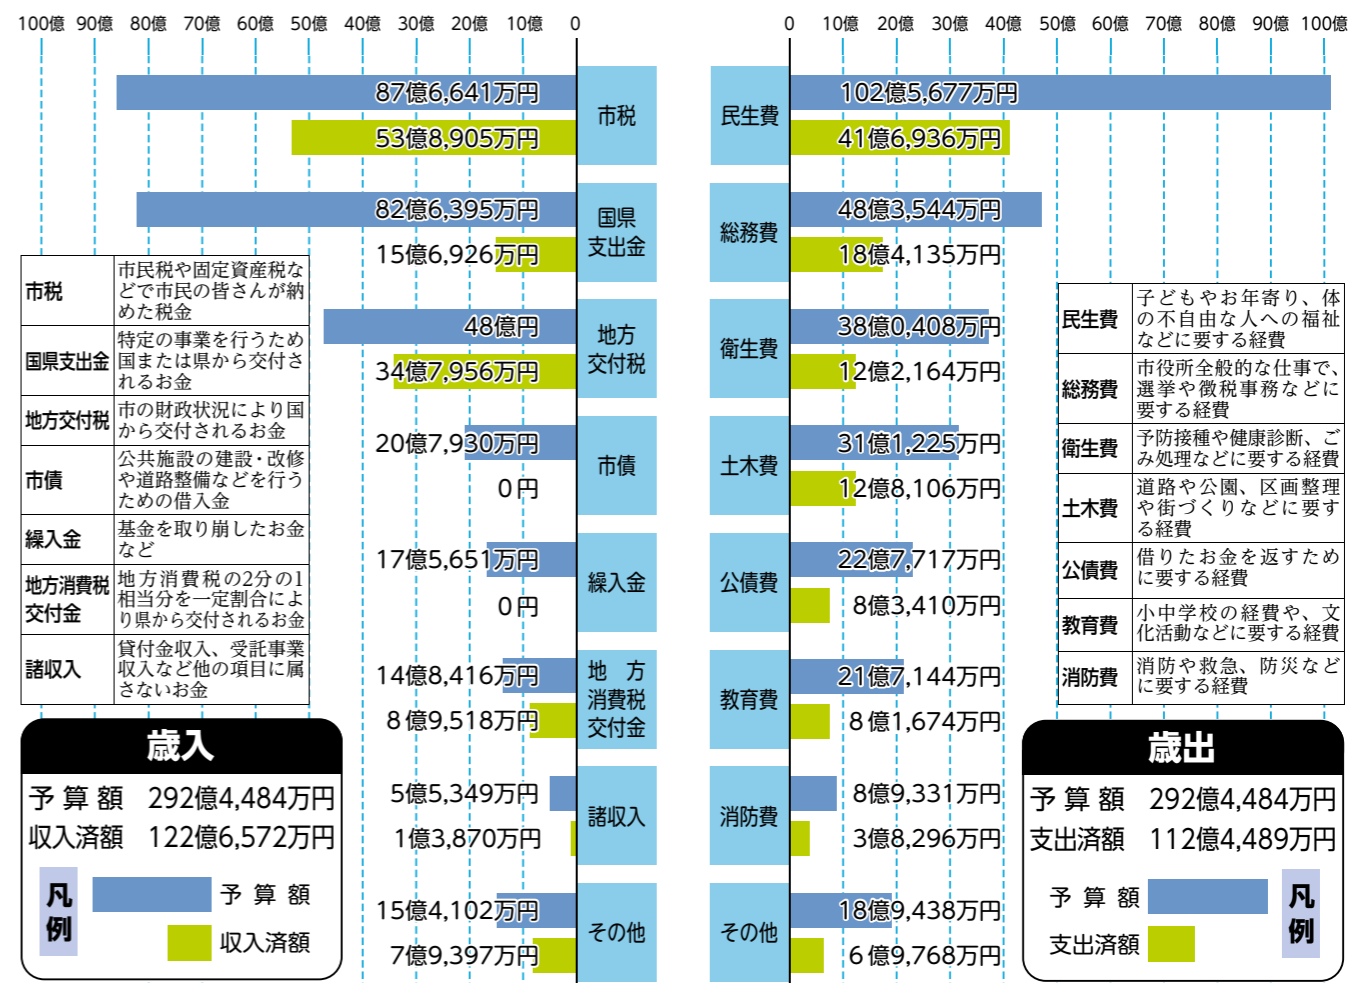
100億 90億 80億 70億 60億 50億 40億 30億 20億 10億 0

0 10億 20億 30億 40億 50億 60億 70億 80億 90億 100億

市税
87億6,641万円
53億8,905万円

国県支出金
82億6,395万円
15億6,926万円

地方交付税
48億円
34億7,956万円

市債
20億7,930万円
0円

繰入金
17億5,651万円
0円

地方消費税交付金
14億8,416万円
8億9,518万円

諸収入
5億5,349万円
1億3,870万円

その他
15億4,102万円
7億9,397万円

民生費
102億5,677万円
41億6,936万円

総務費
48億3,544万円
18億4,135万円

衛生費
38億0,408万円
12億2,164万円

土木費
31億1,225万円
12億8,106万円

公債費
22億7,717万円
8億3,410万円

教育費
21億7,144万円
8億1,674万円

消防費
8億9,331万円
3億8,296万円

その他
18億9,438万円
6億9,768万円

| 市税 | 市民税や固定資産税など市民の皆さんが納めた税金 |
|---|---|
| 国県支出金 | 特定の事業を行うため国または県から交付されるお金 |
| 地方交付税 | 市の財政状況により国から交付されるお金 |
| 市債 | 公共施設の建設・改修や道路整備などを行うための借入金 |
| 繰入金 | 基金を取り崩したお金など |
| 地方消費税交付金 | 地方消費税の2分の1相当分を一定割合により県から交付されるお金 |
| 諸収入 | 貸付金収入、受託事業収入など他の項目に属さないお金 |

| 民生費 | 子どもやお年寄り、体の不自由な人への福祉などに要する経費 |
|---|---|
| 総務費 | 市役所全般的な仕事で、選挙や徴税事務などに要する経費 |
| 衛生費 | 予防接種や健康診断、ごみ処理などに要する経費 |
| 土木費 | 道路や公園、区画整理や街づくりなどに要する経費 |
| 公債費 | 借りたお金を返すために要する経費 |
| 教育費 | 小中学校の経費や、文化活動などに要する経費 |
| 消防費 | 消防や救急、防災などに要する経費 |

歳入
予算額 292億4,484万円
収入済額 122億6,572万円
凡例
予算額
収入済額

歳出
予算額 292億4,484万円
支出済額 112億4,489万円
予算額
支出済額
凡例